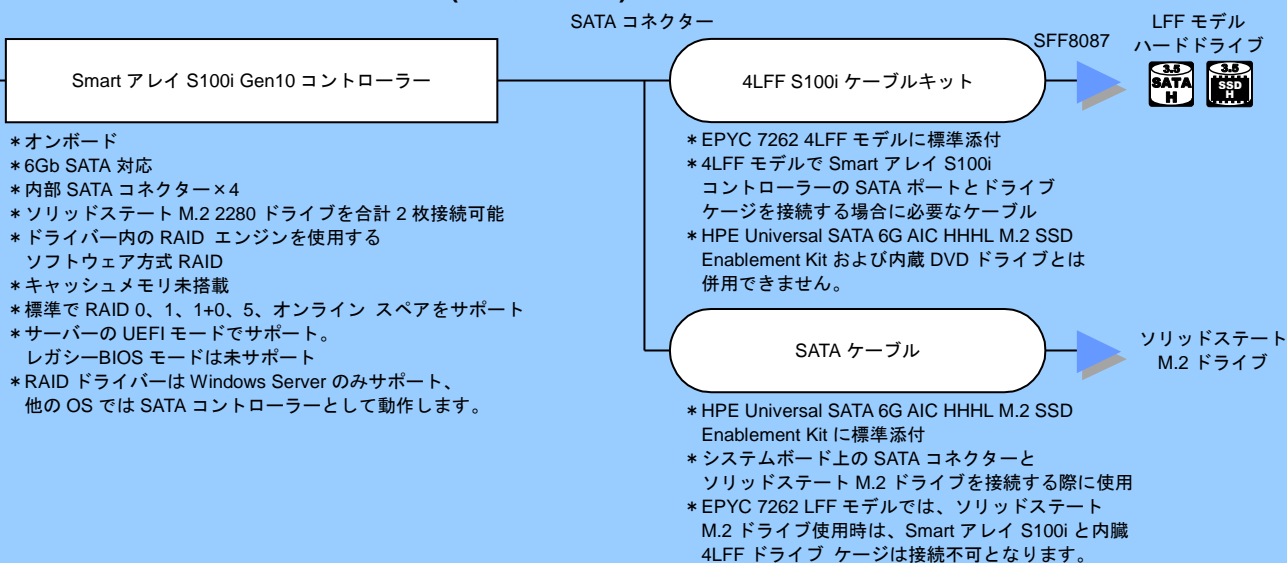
SATA コネクター

Smart アレイ S100i Gen10 コントローラー

4LFF S100i ケーブルキット

SFF8087

LFF モデル
ハードドライブ

3.5
SATA
H

3.5
SSD
H

＊オンボード
＊6Gb SATA 対応
＊内部 SATA コネクター×4
＊ソリッドステート M.2 2280 ドライブを合計 2 枚接続可能
＊ドライバー内の RAID エンジンを使用する
ソフトウェア方式 RAID
＊キャッシュメモリ未搭載
＊標準で RAID 0、1、1+0、5、オンライン スペアをサポート
＊サーバーの UEFI モードでサポート。
レガシーBIOS モードは未サポート
＊RAID ドライバーは Windows Server のみサポート、
他の OS では SATA コントローラーとして動作します。

＊EPYC 7262 4LFF モデルに標準添付
＊4LFF モデルで Smart アレイ S100i
コントローラーの SATA ポートとドライブ
ケージを接続する場合に必要なケーブル
＊HPE Universal SATA 6G AIC HHHL M.2 SSD
Enablement Kit および内蔵 DVD ドライブとは
併用できません。

SATA ケーブル

ソリッドステート
M.2 ドライブ

＊HPE Universal SATA 6G AIC HHHL M.2 SSD
Enablement Kit に標準添付
＊システムボード上の SATA コネクターと
ソリッドステート M.2 ドライブを接続する際に使用
＊EPYC 7262 LFF モデルでは、ソリッドステート
M.2 ドライブ使用時は、Smart アレイ S100i と内臓
4LFF ドライブ ケージは接続不可となります。